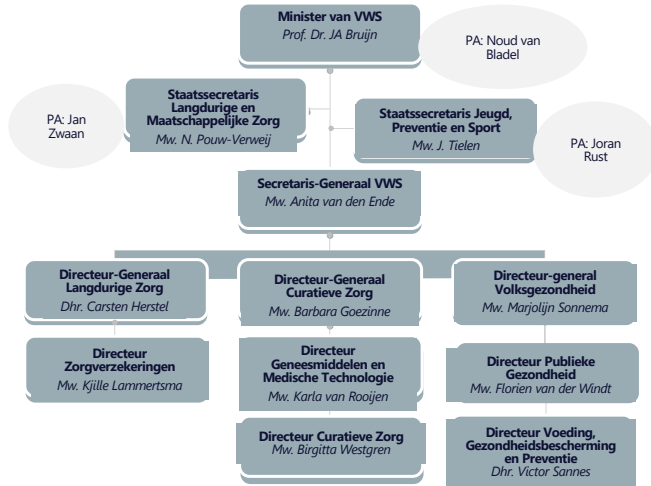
Minister van VWS
Prof. Dr. JA Bruijn

PA: Noud van Bladel

PA: Jan Zwaan

Staatssecretaris Langdurige en Maatschappelijke Zorg
Mw. N. Pouw-Verweij

Staatssecretaris Jeugd, Preventie en Sport
Mw. J. Tielen

PA: Joran Rust

Secretaris-Generaal VWS
Mw. Anita van den Ende

Directeur-Generaal Langdurige Zorg
Dhr. Carsten Herstel

Directeur-Generaal Curatieve Zorg
Mw. Barbara Goezinne

Directeur-general Volksgezondheid
Mw. Marjolijn Sonnema

Directeur Zorgverzekeringen
Mw. Kjille Lammertsma

Directeur Geneesmiddelen en Medische Technologie
Mw. Karla van Rooijen

Directeur Publieke Gezondheid
Mw. Florien van der Windt

Directeur Curatieve Zorg
Mw. Birgitta Westgren

Directeur Voeding, Gezondheidsbescherming en Preventie
Dhr. Victor Sannes